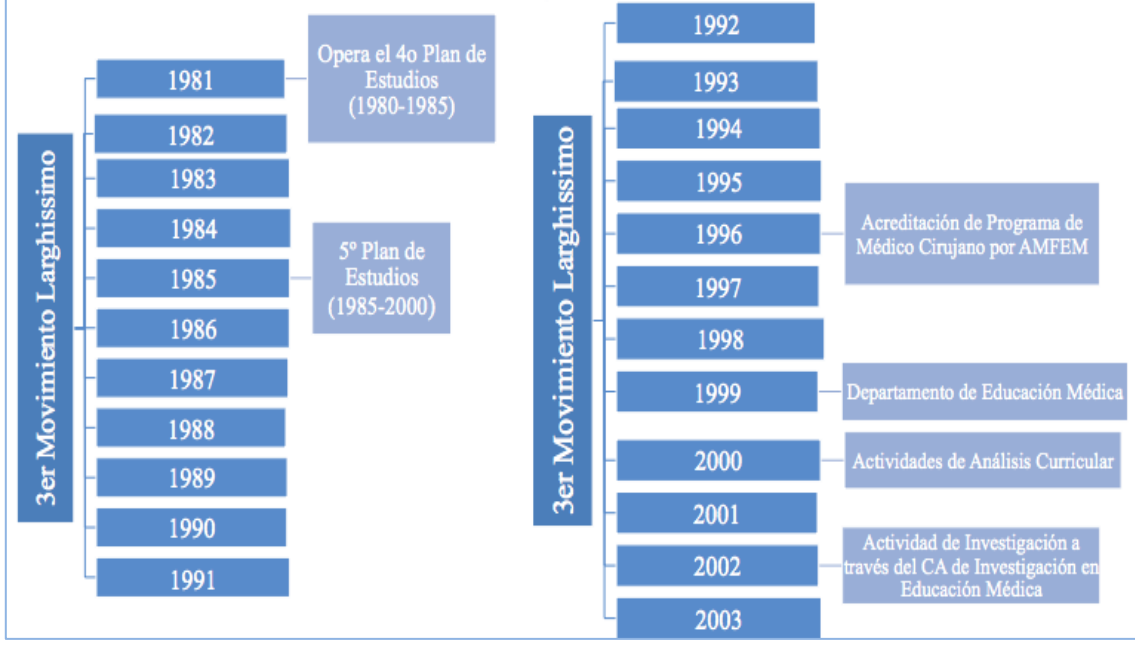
3er Movimiento Larghissimo

1981

Opera el 4o Plan de Estudios (1980-1985)

1982

1983

1984

1985

5º Plan de Estudios (1985-2000)

1986

1987

1988

1989

1990

1991

3er Movimiento Larghissimo

1992

1993

1994

1995

1996

Acreditación de Programa de Médico Cirujano por AMFEM

1997

1998

1999

Departamento de Educación Médica

2000

Actividades de Análisis Curricular

2001

2002

Actividad de Investigación a través del CA de Investigación en Educación Médica

2003